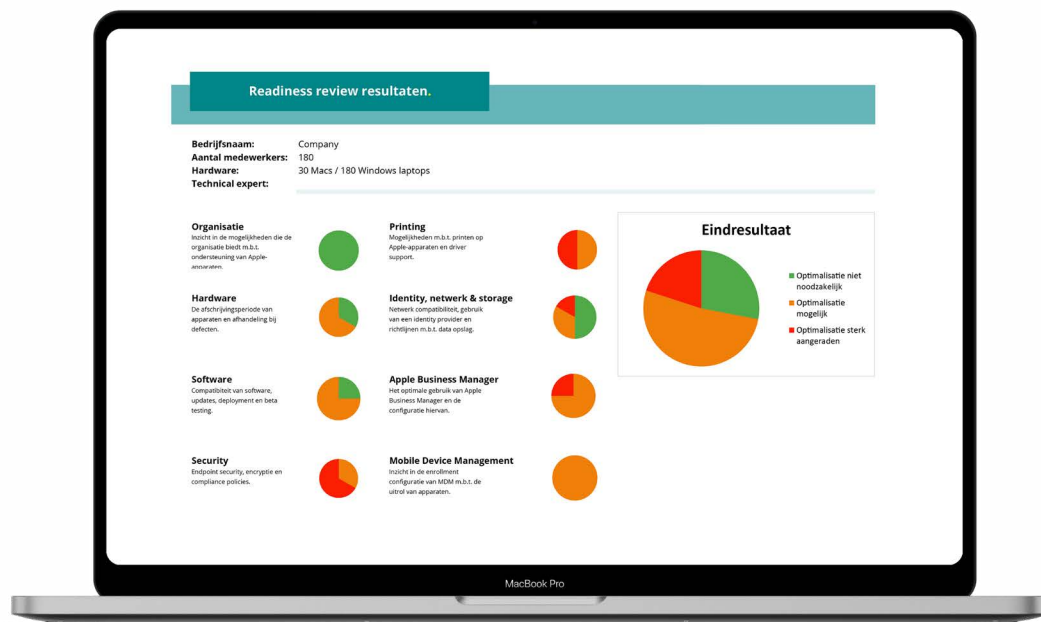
Readiness review resultaten.

Bedrijfsnaam: Company
Aantal medewerkers: 180
Hardware: 30 Macs / 180 Windows laptops
Technical expert:

Organisatie
Inzicht in de mogelijkheden die de organisatie biedt m.b.t. ondersteuning van Apple-apparaten.

Printing
Mogelijkheden m.b.t. printen op Apple-apparaten en driver support.

Hardware
De afschrijvingsperiode van apparaten en afhandeling bij defecten.

Identity, netwerk & storage
Netwerk compatibiliteit, gebruik van een identity provider en richtlijnen m.b.t. data opslag.

Software
Compatibiliteit van software, updates, deployment en beta testing.

Apple Business Manager
Het optimale gebruik van Apple Business Manager en de configuratie hiervan.

Security
Endpoint security, encryptie en compliance policies.

Mobile Device Management
Inzicht in de enrollment configuratie van MDM m.b.t. de uitrol van apparaten.

Eindresultaat

Optimalisatie niet noodzakelijk
Optimalisatie mogelijk
Optimalisatie sterk aangeraden

MacBook Pro